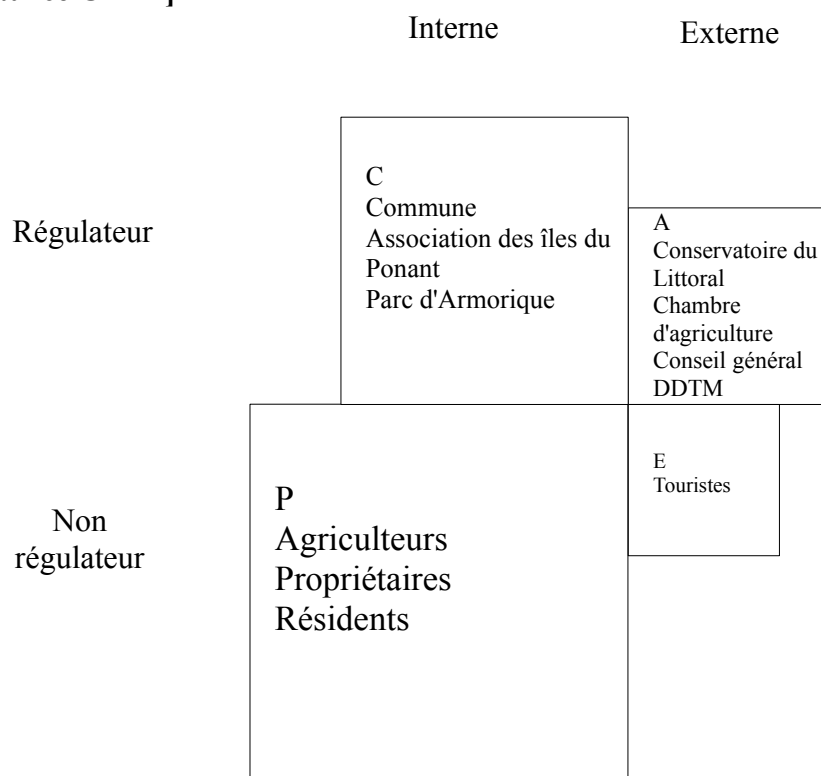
Interne

Externe

Régulateur

C
Commune
Association des îles du Ponant
Parc d'Armorique

A
Conservatoire du Littoral
Chambre d'agriculture
Conseil général
DDTM

Non régulateur

P
Agriculteurs
Propriétaires
Résidents

E
Touristes